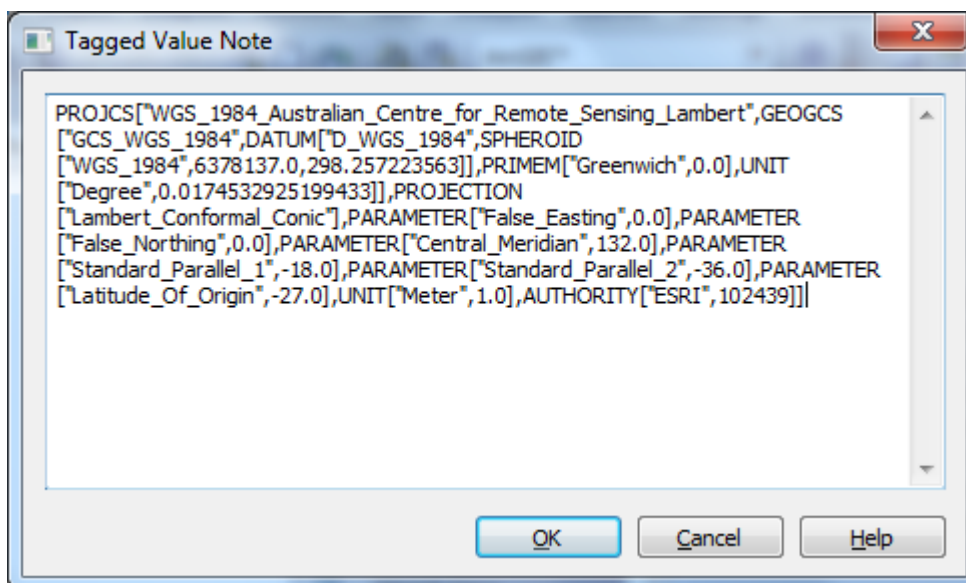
Tagged Value Note

PROJCS["WGS_1984_Australian_Centre_for_Remote_Sensing_Lambert",GEOGCS ["GCS_WGS_1984",DATUM["D_WGS_1984",SPHEROID ["WGS_1984",6378137.0,298.257223563]],PRIMEM["Greenwich",0.0],UNIT ["Degree",0.0174532925199433]],PROJECTION ["Lambert_Conformal_Conic"],PARAMETER["False_Easting",0.0],PARAMETER ["False_Northing",0.0],PARAMETER["Central_Meridian",132.0],PARAMETER ["Standard_Parallel_1",-18.0],PARAMETER["Standard_Parallel_2",-36.0],PARAMETER ["Latitude_Of_Origin",-27.0],UNIT["Meter",1.0],AUTHORITY["ESRI",102439]]

OK
Cancel
Help